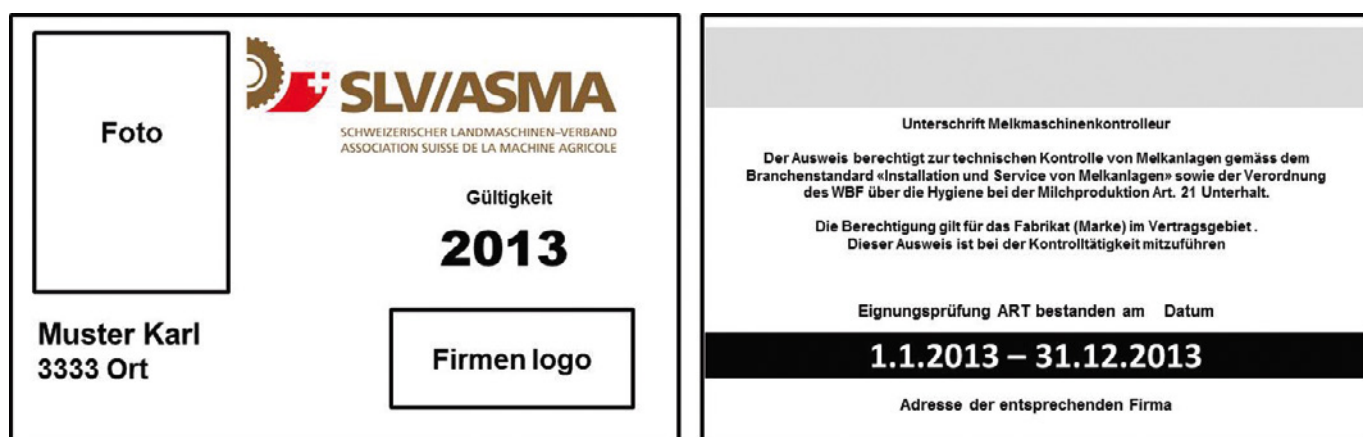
Foto

SLV/ASMA
SCHWEIZERISCHER LANDMASCHINEN-VERBAND
ASSOCIATION SUISSE DE LA MACHINE AGRICOLE

Gültigkeit

2013

Muster Karl
3333 Ort

Firmen logo

Unterschrift Melkmaschinenkontrolleur

Der Ausweis berechtigt zur technischen Kontrolle von Melkanlagen gemäss dem Branchenstandard «Installation und Service von Melkanlagen» sowie der Verordnung des WBF über die Hygiene bei der Milchproduktion Art. 21 Unterhalt.

Die Berechtigung gilt für das Fabrikat (Marke) im Vertragsgebiet . Dieser Ausweis ist bei der Kontrolltätigkeit mitzuführen

Eignungsprüfung ART bestanden am Datum

1.1.2013 – 31.12.2013

Adresse der entsprechenden Firma